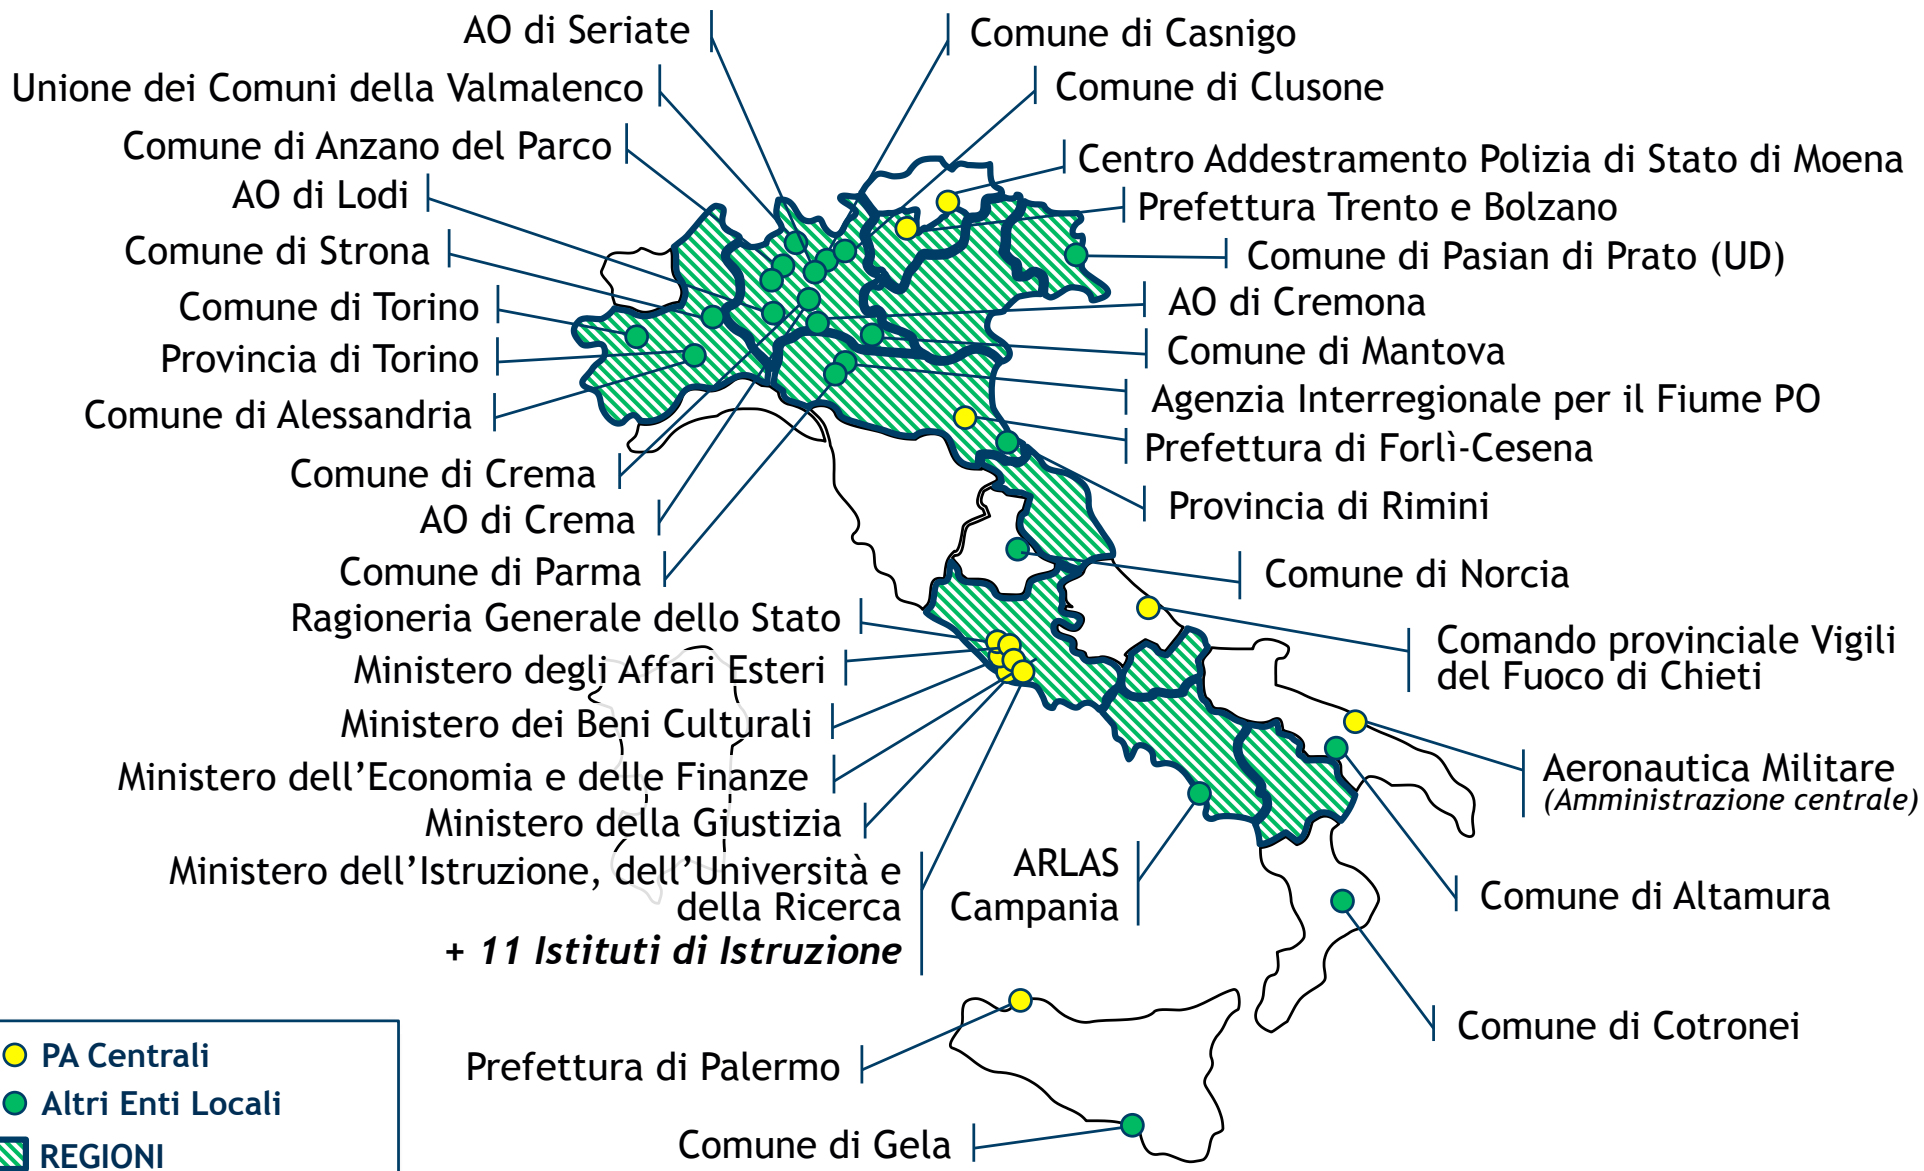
AO di Seriate

Unione dei Comuni della Valmalenco

Comune di Anzano del Parco

AO di Lodi

Comune di Strona

Comune di Torino

Provincia di Torino

Comune di Alessandria

Comune di Crema

AO di Crema

Comune di Parma

Ragioneria Generale dello Stato

Ministero degli Affari Esteri

Ministero dei Beni Culturali

Ministero dell'Economia e delle Finanze

Ministero della Giustizia

Ministero dell'Istruzione, dell'Università e della Ricerca

*+ 11 Istituti di Istruzione*

Comune di Casnigo

Comune di Clusone

Centro Addestramento Polizia di Stato di Moena

Prefettura Trento e Bolzano

Comune di Pasian di Prato (UD)

AO di Cremona

Comune di Mantova

Agenzia Interregionale per il Fiume PO

Prefettura di Forlì-Cesena

Provincia di Rimini

Comune di Norcia

Comando provinciale Vigili del Fuoco di Chieti

Aeronautica Militare
*(Amministrazione centrale)*

ARLAS
Campania

Comune di Altamura

Comune di Cotronei

Prefettura di Palermo

Comune di Gela

PA Centrali
Altri Enti Locali
REGIONI